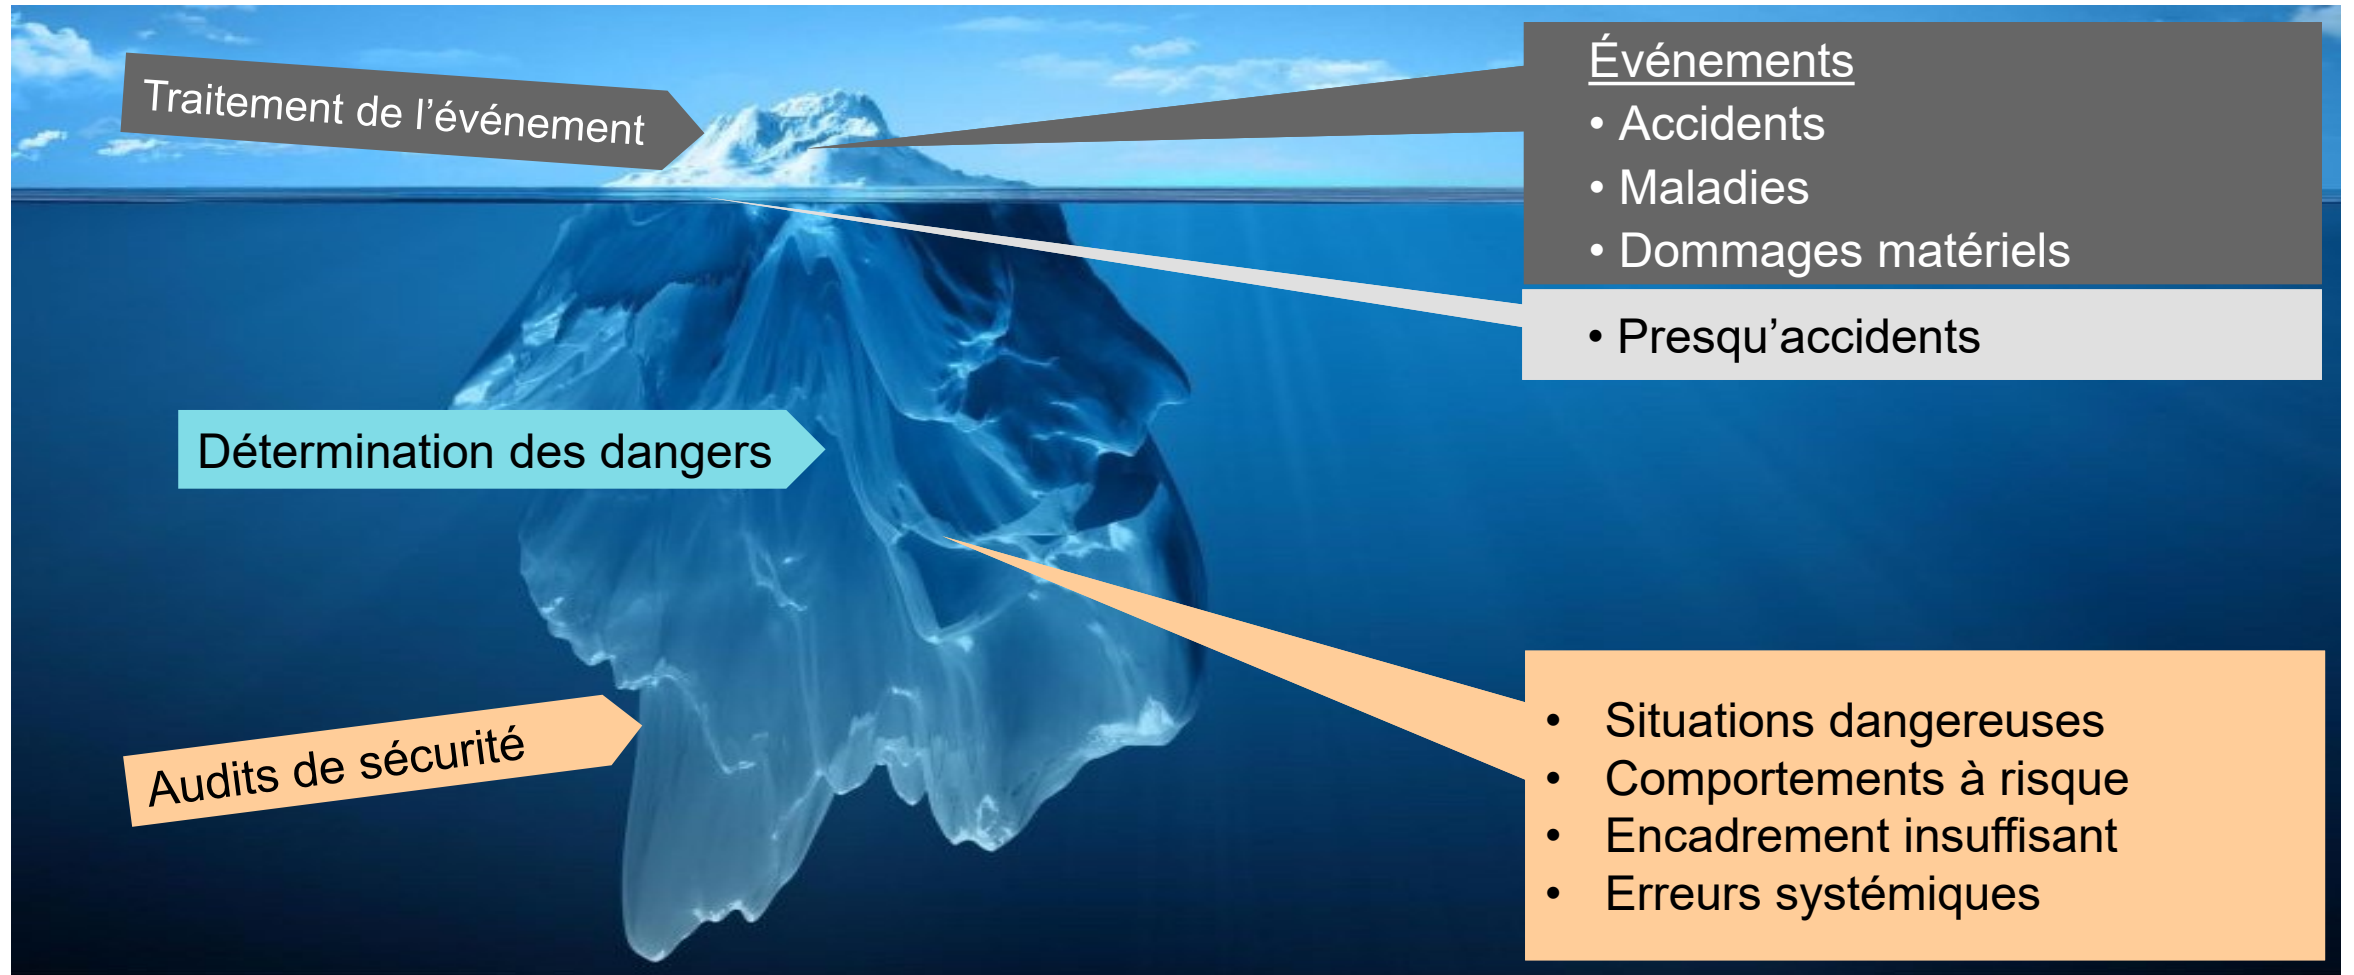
Traitement de l’événement

Événements
• Accidents
• Maladies
• Dommages matériels

• Presqu’accidents

Détermination des dangers

Audits de sécurité

• Situations dangereuses
• Comportements à risque
• Encadrement insuffisant
• Erreurs systémiques